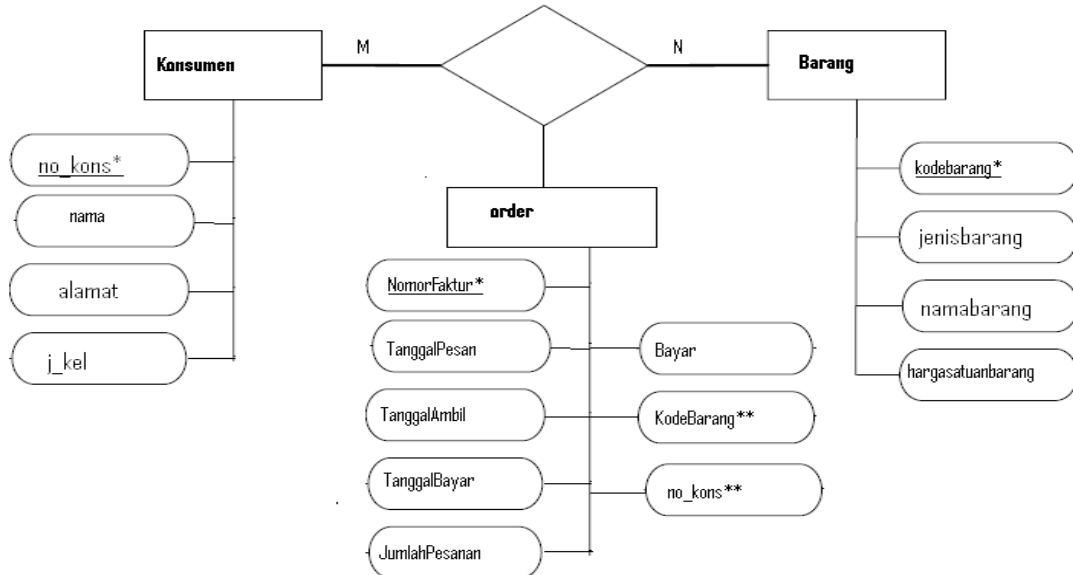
Konsumen

M

N

Barang

no_kons*

nama

alamat

j_kel

order

NomorFaktur*

TanggalPesan

TanggalAmbil

TanggalBayar

JumlahPesanan

Bayar

KodeBarang**

no_kons**

kodebarang*

jenisbarang

namabarang

hargasatuanbarang